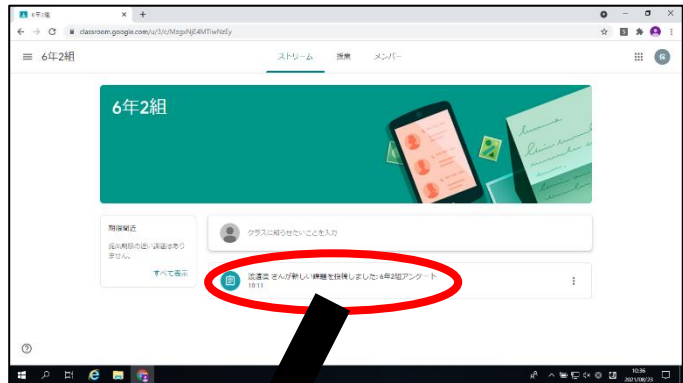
6年2組

classroom.google.com/u/3/c/MzgxNjE4MTIwNzEy

6年2組

ストリーム 授業 メンバー

6年2組

期限間近

提出期限の近い課題はありません。

すべて表示

クラスに知らせたいことを入力

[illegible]さんが新しい課題を投稿しました: 6年2組アンケート

10:11

10:36
2021/08/23